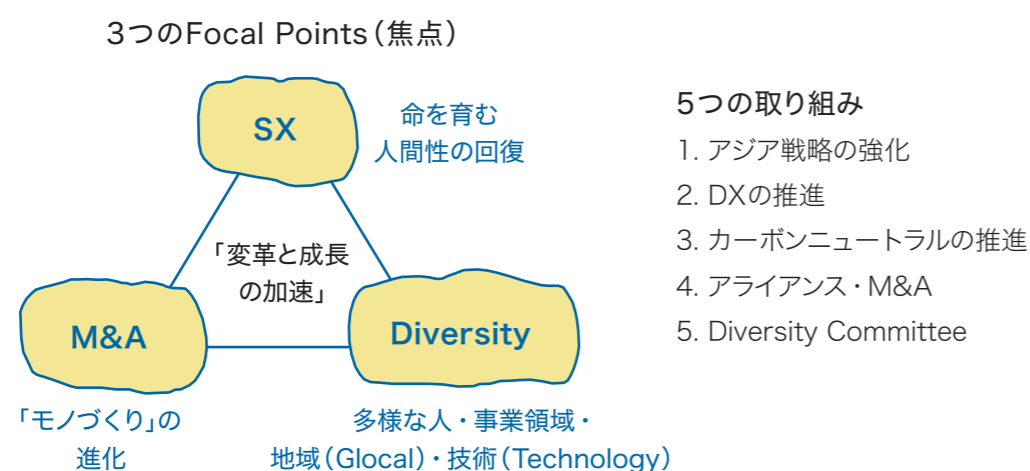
3つのFocal Points（焦点）

SX

命を育む
人間性の回復

「変革と成長の加速」

M&A

「モノづくり」の進化

Diversity

多様な人・事業領域・地域（Glocal）・技術（Technology）

5つの取り組み

1. アジア戦略の強化
2. DXの推進
3. カーボンニュートラルの推進
4. アライアンス・M&A
5. Diversity Committee